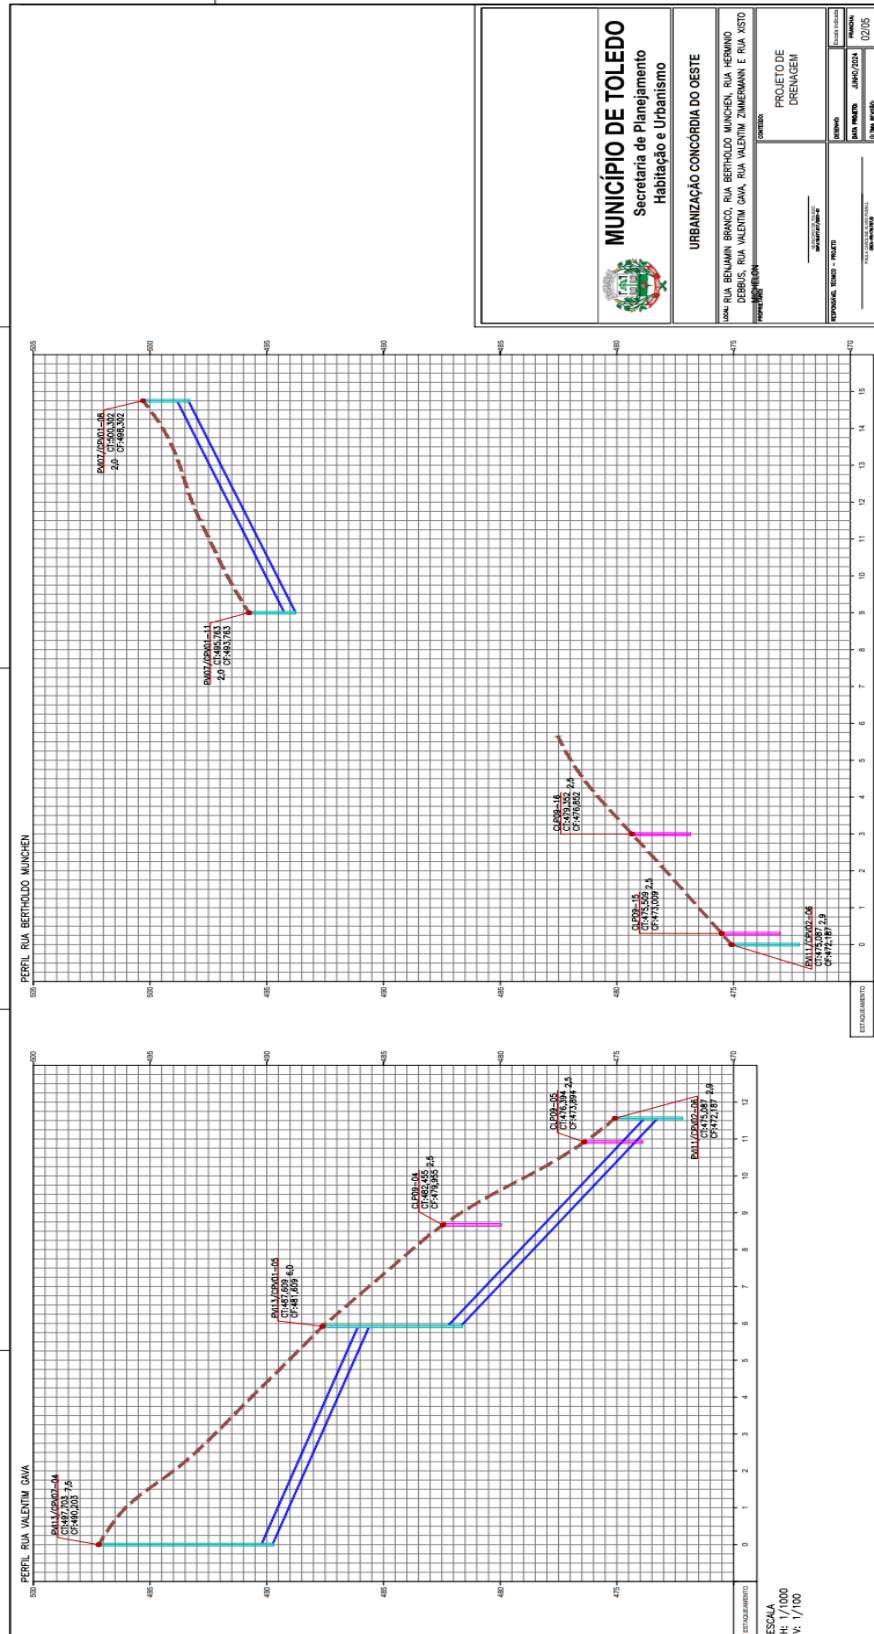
MUNICÍPIO DE TOLEDO
Secretaria de Planejamento
Habitação e Urbanismo

URBANIZAÇÃO CONCÓRDIA DO OESTE

LOCAL: RUA BENJAMIN BRANCO, RUA BERTHOLDO MUNCHEN, RUA HERMINO DEBBUS, RUA VALENTIM GAVA, RUA VALENTIM ZIMMERMANN E RUA XISTO MICHELON

CONTEÚDO:
PROJETO DE DRENAGEM

RESPONSÁVEL TÉCNICO - PROJETO

DESENHO:
DATA PROJETO: JUNHO/2024
PRANCHA: 02/05

PERFIL RUA BERTHOLDO MUNCHEN

PV07/CPV01-08
CT:500,302
2,0 CF:498,302

PV07/CPV01-11
CT:495,763
2,0 CF:493,763

CLP09-16
CT:479,352 2,5
CF:476,852

CLP09-15
CT:475,509 2,5
CF:473,009

PV11/CPV02-06
CT:475,087 2,9
CF:472,187

PERFIL RUA VALENTIM GAVA

PV13/CPV07-04
CT:497,703 7,5
CF:490,203

PV13/CPV01-05
CT:487,609 6,0
CF:481,609

CLP09-04
CT:482,455 2,5
CF:479,955

CLP09-05
CT:476,394 2,5
CF:473,894

PV11/CPV02-06
CT:475,087 2,9
CF:472,187

505 500 495 490 485 480 475 470
500 495 490 485 480 475 470

0 1 2 3 4 5 6 7 8 9 10 11 12 13 14 15
0 1 2 3 4 5 6 7 8 9 10 11 12

ESTAQUEAMENTO
ESTAQUEAMENTO

ESCALA
H: 1/1000
V: 1/100